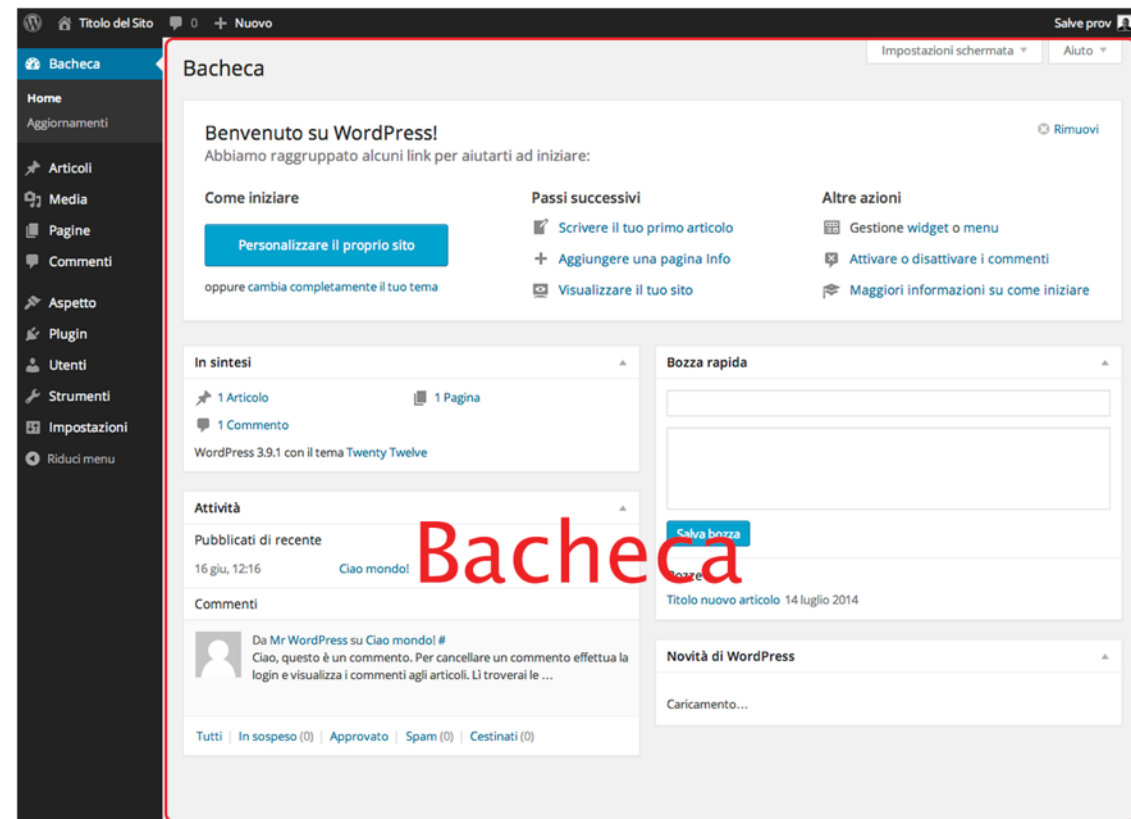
Titolo del Sito 0 + Nuovo Salve prov

Bacheca
Home
Aggiornamenti
Articoli
Media
Pagine
Commenti
Aspetto
Plugin
Utenti
Strumenti
Impostazioni
Riduci menu

Impostazioni schermata ▾ Aiuto ▾

Bacheca

Benvenuto su WordPress!
Abbiamo raggruppato alcuni link per aiutarti ad iniziare:

Rimuovi

Come iniziare
Personalizzare il proprio sito
oppure cambia completamente il tuo tema

Passi successivi
Scrivere il tuo primo articolo
Aggiungere una pagina Info
Visualizzare il tuo sito

Altre azioni
Gestione widget o menu
Attivare o disattivare i commenti
Maggiori informazioni su come iniziare

In sintesi
1 Articolo
1 Pagina
1 Commento
WordPress 3.9.1 con il tema Twenty Twelve

Attività
Pubblicati di recente
16 giu, 12:16 Ciao mondo!
Commenti
Da Mr WordPress su Ciao mondo! #
Ciao, questo è un commento. Per cancellare un commento effettua la login e visualizza i commenti agli articoli. Lì troverai le ...
Tutti | In sospeso (0) | Approvato | Spam (0) | Cestinati (0)

Bozza rapida
Salva bozza
Bozze
Titolo nuovo articolo 14 luglio 2014

Novità di WordPress
Caricamento...

Bacheca